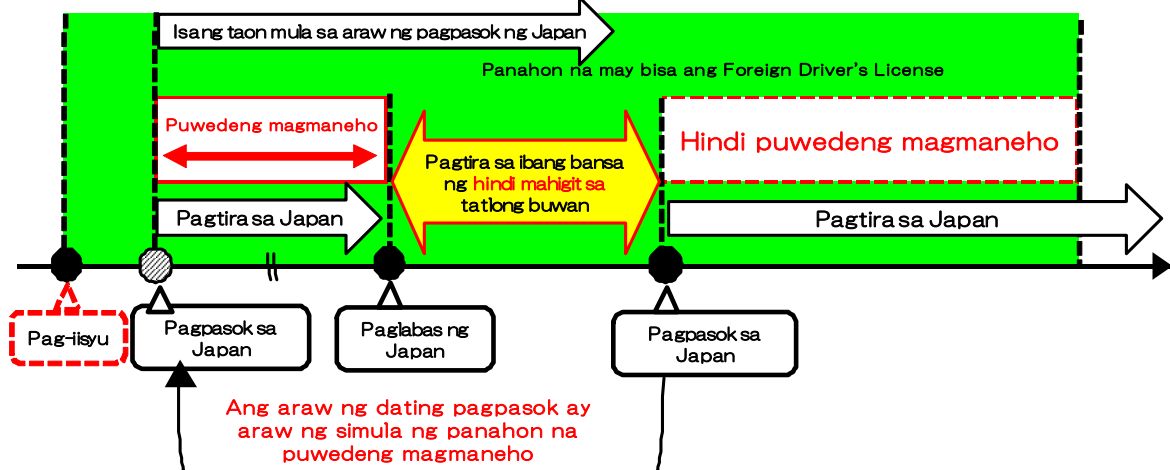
Isang taon mula sa araw ng pagpasok ng Japan

Panahon na may bisa ang Foreign Driver's License

Puwedeng magmaneho

Pagtira sa ibang bansa ng hindi mahigit sa tatlong buwan

Hindi puwedeng magmaneho

Pagtira sa Japan

Pagtira sa Japan

Pag-iisyu

Pagpasok sa Japan

Paglabas ng Japan

Pagpasok sa Japan

Ang araw ng dating pagpasok ay araw ng simula ng panahon na puwedeng magmaneho